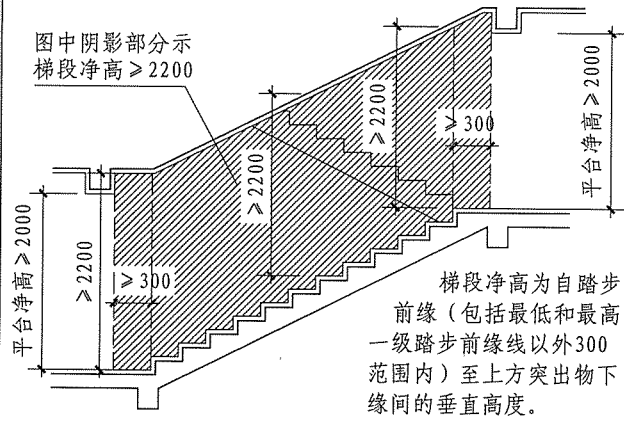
图中阴影部分示
梯段净高$\geqslant$2200

$\geqslant$2200

$\geqslant$300

平台净高$\geqslant$2000

$\geqslant$2200

平台净高$\geqslant$2000

$\geqslant$2200

$\geqslant$300

梯段净高为自踏步前缘（包括最低和最高一级踏步前缘线以外300范围内）至上方突出物下缘间的垂直高度。